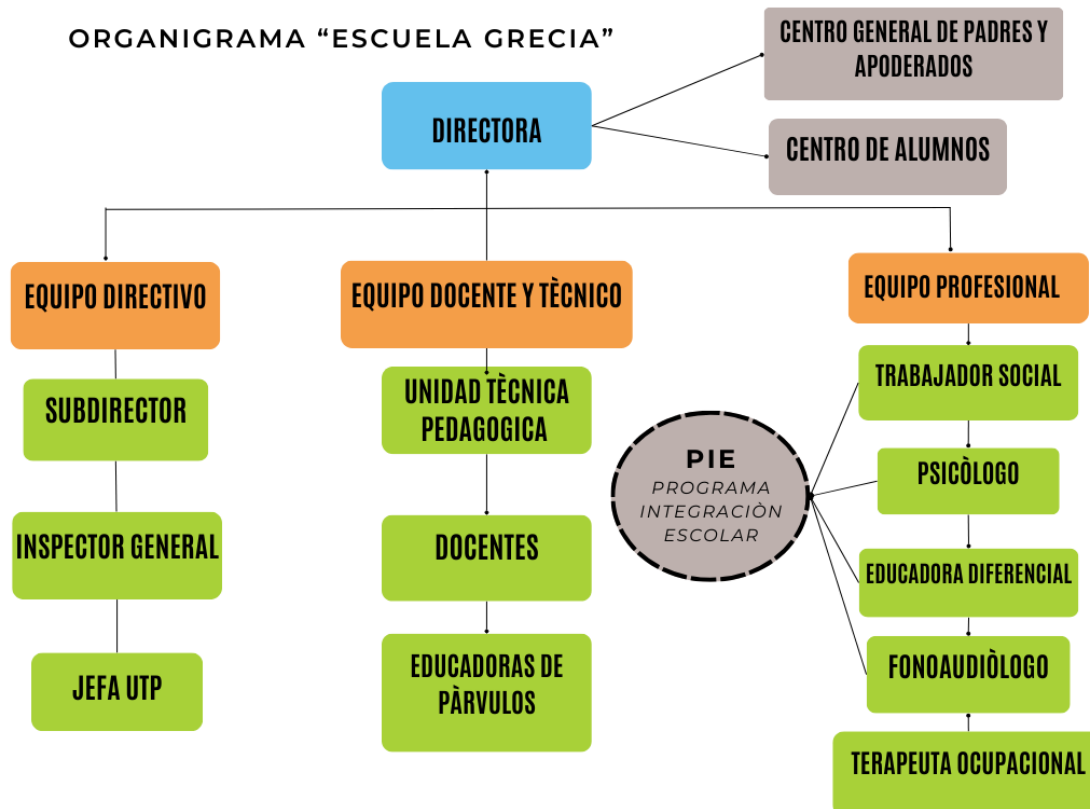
ORGANIGRAMA “ESCUELA GRECIA”

CENTRO GENERAL DE PADRES Y APODERADOS

DIRECTORA

CENTRO DE ALUMNOS

EQUIPO DIRECTIVO

EQUIPO DOCENTE Y TÈCNICO

EQUIPO PROFESIONAL

SUBDIRECTOR

INSPECTOR GENERAL

JEFA UTP

UNIDAD TÈCNICA PEDAGOGICA

DOCENTES

EDUCADORAS DE PÀRVULOS

PIE
PROGRAMA INTEGRACIÒN ESCOLAR

TRABAJADOR SOCIAL

PSICÒLOGO

EDUCADORA DIFERENCIAL

FONOAUDIÒLOGO

TERAPEUTA OCUPACIONAL